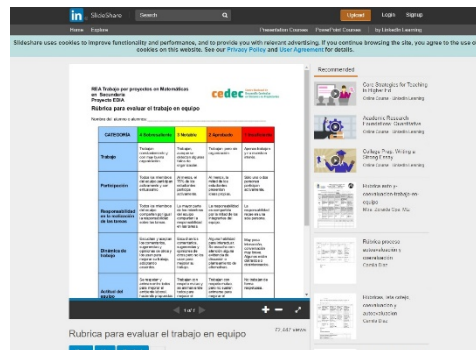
in SlideShare Search Upload Login Signup

Home Explore Presentation Courses PowerPoint Courses by LinkedIn Learning

Slideshare uses cookies to improve functionality and performance, and to provide you with relevant advertising. If you continue browsing the site, you agree to the use of cookies on this website. See our Privacy Policy and User Agreement for details.

REA Trabajo por proyectos en Matemáticas en Secundaria Proyecto EDIA

cedec

Rúbrica para evaluar el trabajo en equipo

Nombre del alumno o alumnos: ___

| CATEGORÍA | 4 Sobresaliente | 3 Notable | 2 Aprobado | 1 Insuficiente |
|---|---|---|---|---|
| Trabajo | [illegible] | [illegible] | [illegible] | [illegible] |
| Participación | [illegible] | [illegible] | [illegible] | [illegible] |
| Responsabilidad en la realización de las tareas | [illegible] | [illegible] | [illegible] | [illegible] |
| Dinámica de trabajo | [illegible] | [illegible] | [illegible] | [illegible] |
| Actitud del equipo | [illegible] | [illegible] | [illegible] | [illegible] |

1 of 1

Rubrica para evaluar el trabajo en equipo

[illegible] views

Recommended

Core Strategies for Teaching in Higher Ed
Online Course - LinkedIn Learning

Academic Research Foundations: Quantitative
Online Course - LinkedIn Learning

College Prep: Writing a Strong Essay
Online Course - LinkedIn Learning

Rúbrica para la coevaluación trabajo en equipo
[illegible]

Rúbrica proceso autoevaluación y coevaluación
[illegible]

Rúbricas, tde video, coevaluación y autoevaluación
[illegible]